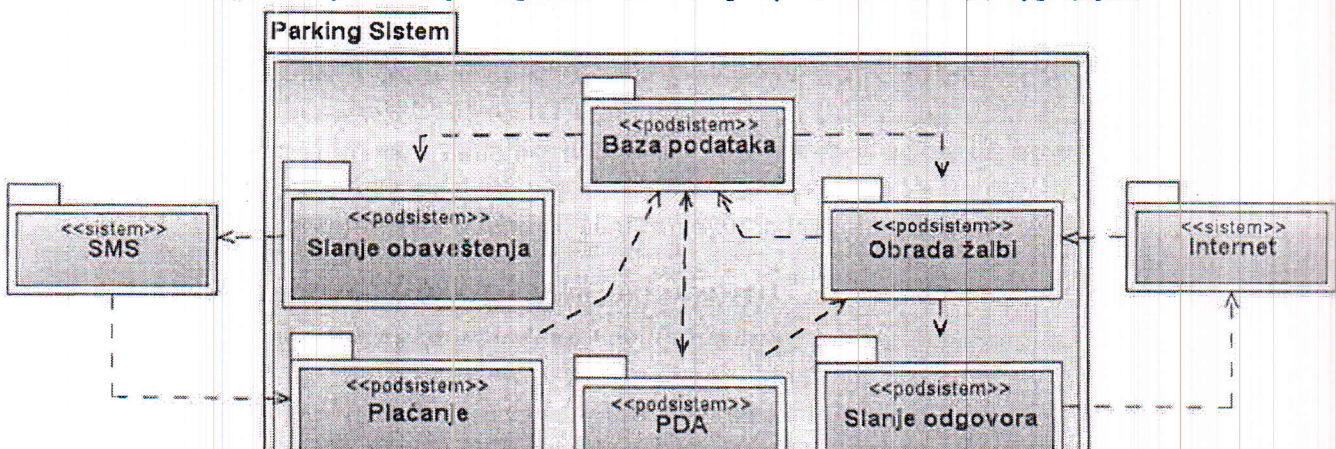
Parking Sistem

<<podsistem>>
Baza podataka

<<sistem>>
SMS

<<podsistem>>
Slanje obaveštenja

<<podsistem>>
Obrada žalbi

<<sistem>>
Internet

<<podsistem>>
Plaćanje

<<podsistem>>
PDA

<<podsistem>>
Slanje odgovora